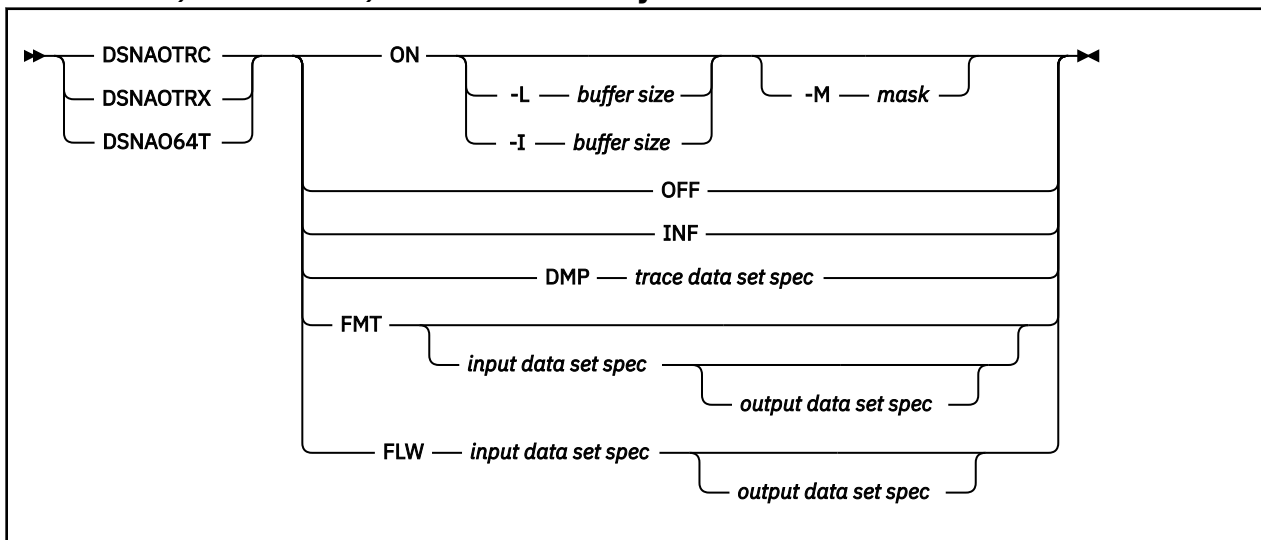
DSNAOTRC
DSNAOTRX
DSNAO64T
ON
-L — *buffer size*
-I — *buffer size*
-M — *mask*
OFF
INF
DMP — *trace data set spec*
FMT
*input data set spec*
*output data set spec*
FLW — *input data set spec*
*output data set spec*